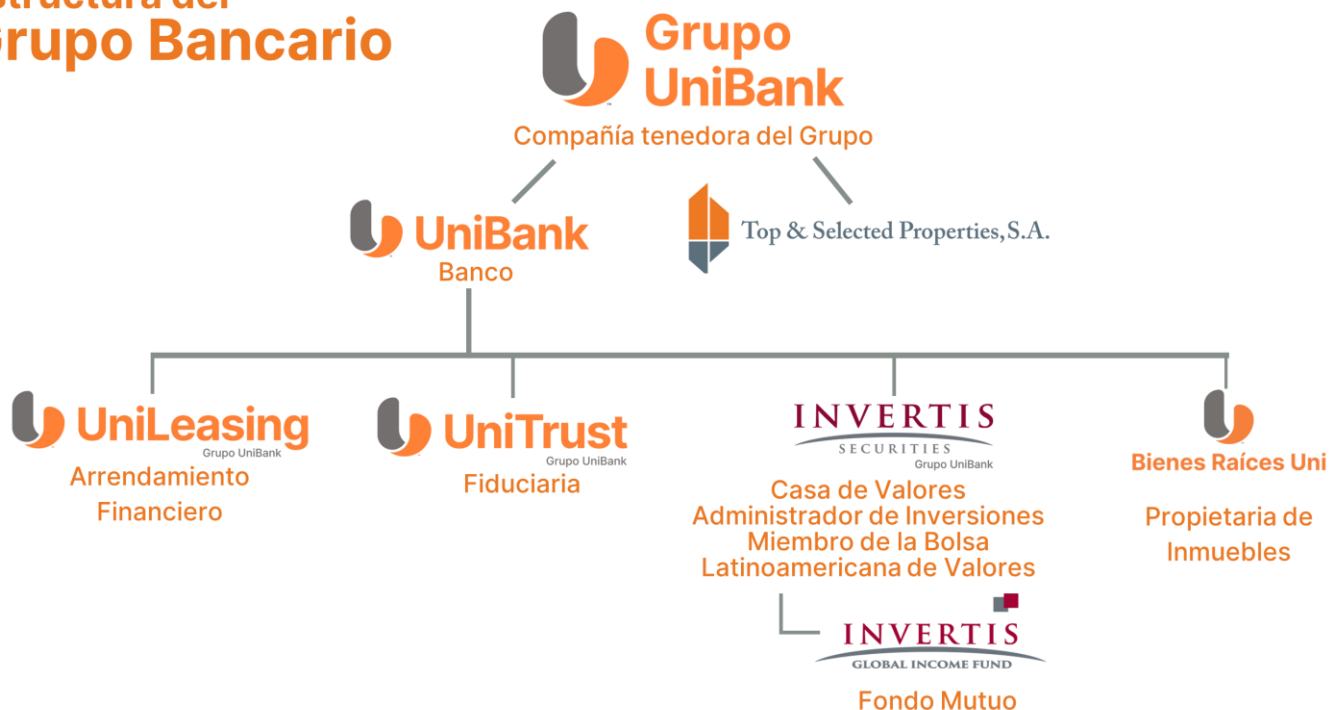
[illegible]structura del
Grupo Bancario

Grupo UniBank
Compañía tenedora del Grupo

UniBank
Banco

Top & Selected Properties, S.A.

UniLeasing
Grupo UniBank
Arrendamiento Financiero

UniTrust
Grupo UniBank
Fiduciaria

INVERTIS
SECURITIES
Grupo UniBank
Casa de Valores
Administrador de Inversiones
Miembro de la Bolsa
Latinoamericana de Valores

INVERTIS
GLOBAL INCOME FUND
Fondo Mutuo

Bienes Raíces Uni
Propietaria de Inmuebles